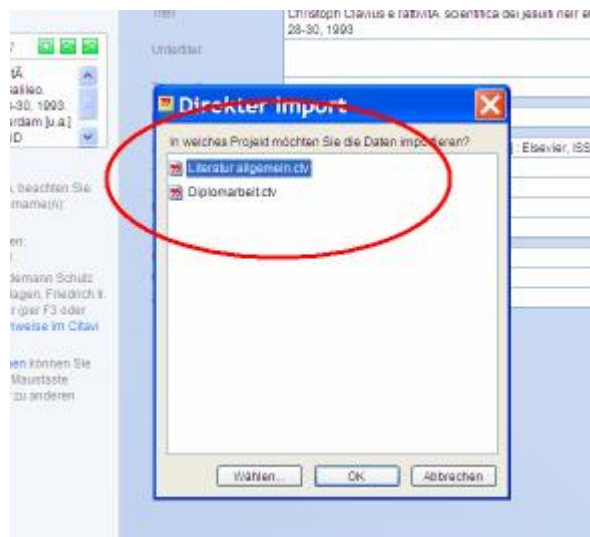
Titel
Christoph Clavius e l'attivitÃ scientifica dei gesuiti nell' e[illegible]
28-30, 1993
Untertitel

7
tÃ
alileo.
-30, 1993.
rdam [u.a.]
ID

, beachten Sie
rname(n):

en:
:
demann Schulz
lagen, Friedrich II.
r (per F3 oder
tweise im Citavi

en können Sie
Maustaste
zu anderen

: Elsevier, ISS

Direkter Import
In welches Projekt möchten Sie die Daten importieren?
Literatur allgemein.ctv
Diplomarbeit.ctv
Wählen...
OK
Abbrechen